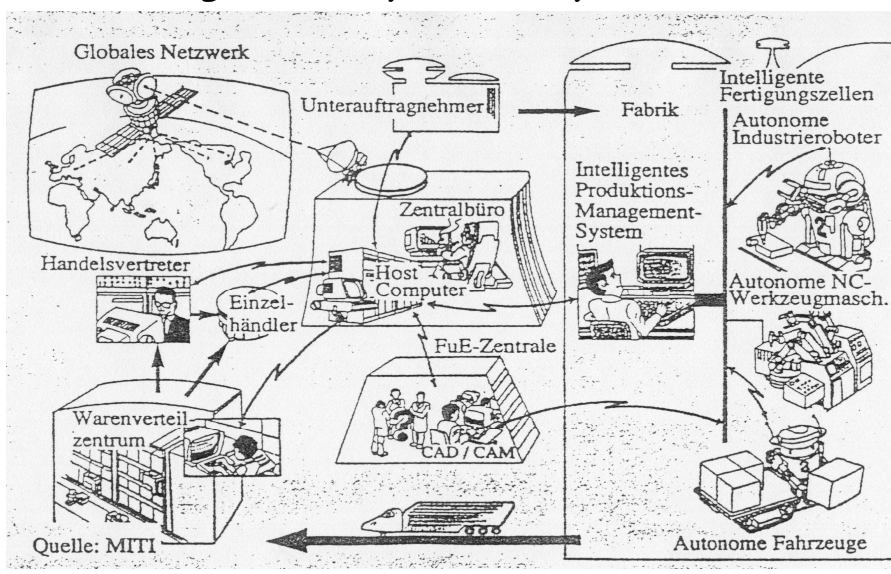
Globales Netzwerk

Unterauftragnehmer

Fabrik

Intelligente Fertigungszellen

Autonome Industrieroboter

Intelligentes Produktions-Management-System

Zentralbüro

Handelsvertreter

Host Computer

Einzelhändler

Autonome NC-Werkzeugmasch.

FuE-Zentrale

Warenverteilzentrum

CAD / CAM

Quelle: MITI

Autonome Fahrzeuge